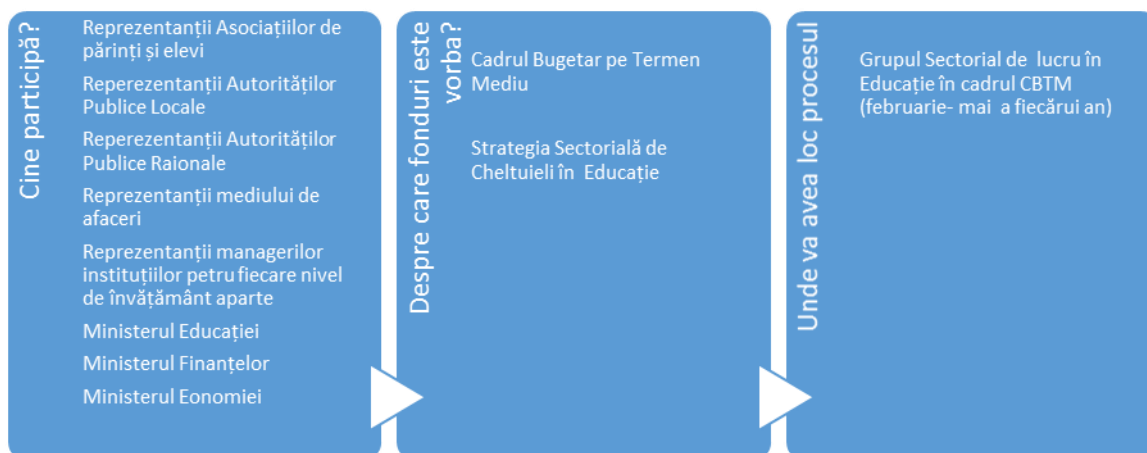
Cine participă?

Reprezentanții Asociațiilor de părinți și elevi

Reperezentanții Autorităților Publice Locale

Reperezentanții Autorităților Publice Raionale

Reprezentanții mediului de afaceri

Reprezentanții managerilor instituțiilor petru fiecare nivel de învățământ aparte

Ministerul Educației

Ministerul Finanțelor

Ministerul Eonomiei

Despre care fonduri este vorba?

Cadrul Bugetar pe Termen Mediu

Strategia Sectorială de Cheltuieli în Educație

Unde va avea loc procesul

Grupul Sectorial de lucru în Educație în cadrul CBTM (februarie- mai a fiecărui an)